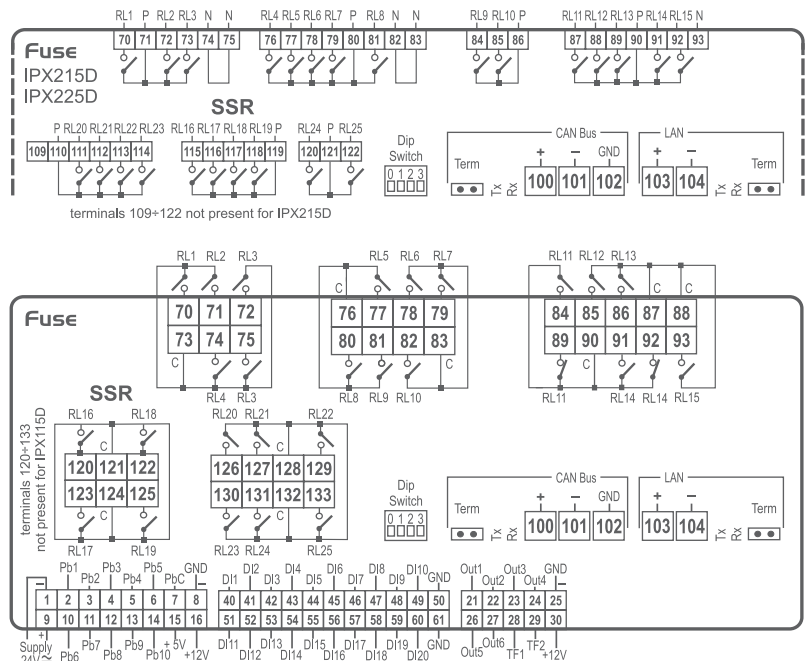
RL1 P RL2 RL3 N N RL4 RL5 RL6 RL7 P RL8 N N RL9 RL10 P RL11 RL12 RL13 P RL14 RL15 N

70 71 72 73 74 75 76 77 78 79 80 81 82 83 84 85 86 87 88 89 90 91 92 93

Fuse
IPX215D
IPX225D

SSR

P RL20 RL21 RL22 RL23 RL16 RL17 RL18 RL19 P RL24 P RL25

109 110 111 112 113 114 115 116 117 118 119 120 121 122

Dip Switch
0 1 2 3

Term Tx Rx

CAN Bus
+ − GND
100 101 102

LAN
+ −
103 104

Tx Rx Term

terminals 109÷122 not present for IPX215D

RL1 RL2 RL3 RL5 RL6 RL7 RL11 RL12 RL13

C C C

Fuse

70 71 72
73 74 75

76 77 78 79
80 81 82 83

84 85 86 87 88
89 90 91 92 93

C C C

RL4 RL3 RL8 RL9 RL10 RL11 RL14 RL14 RL15

SSR

terminals 120÷133 not present for IPX115D

RL16 RL18 C
120 121 122
123 124 125
C
RL17 RL19

RL20 RL21 RL22
126 127 128 129
130 131 132 133
RL23 RL24 RL25

Dip Switch
0 1 2 3

Term Tx Rx

CAN Bus
+ − GND
100 101 102

LAN
+ −
103 104

Tx Rx Term

Pb1 Pb2 Pb3 Pb4 Pb5 PbC GND
1 2 3 4 5 6 7 8
9 10 11 12 13 14 15 16
Supply 24V~ Pb6 Pb7 Pb8 Pb9 Pb10 +5V +12V

DI1 DI2 DI3 DI4 DI5 DI6 DI7 DI8 DI9 DI10 GND
40 41 42 43 44 45 46 47 48 49 50
51 52 53 54 55 56 57 58 59 60 61
DI11 DI12 DI13 DI14 DI15 DI16 DI17 DI18 DI19 DI20 GND

Out1 Out2 Out3 Out4 GND
21 22 23 24 25
26 27 28 29 30
Out5 Out6 TF1 TF2 +12V